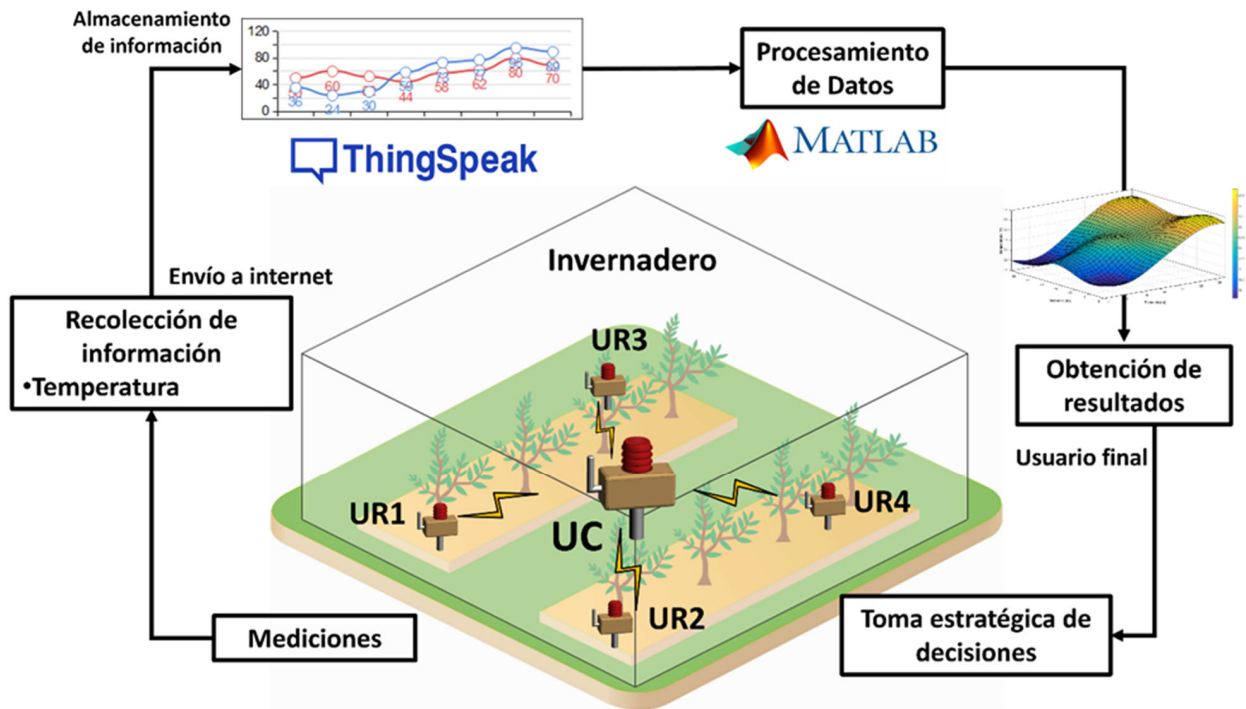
Almacenamiento de información

120
80
40
0
36
24
30
60
44
58
62
80
70

ThingSpeak

Procesamiento de Datos

MATLAB

Envío a internet

Invernadero

Recolección de información
•Temperatura

UR3

UR1

UC

UR4

UR2

Obtención de resultados

Usuario final

Mediciones

Toma estratégica de decisiones